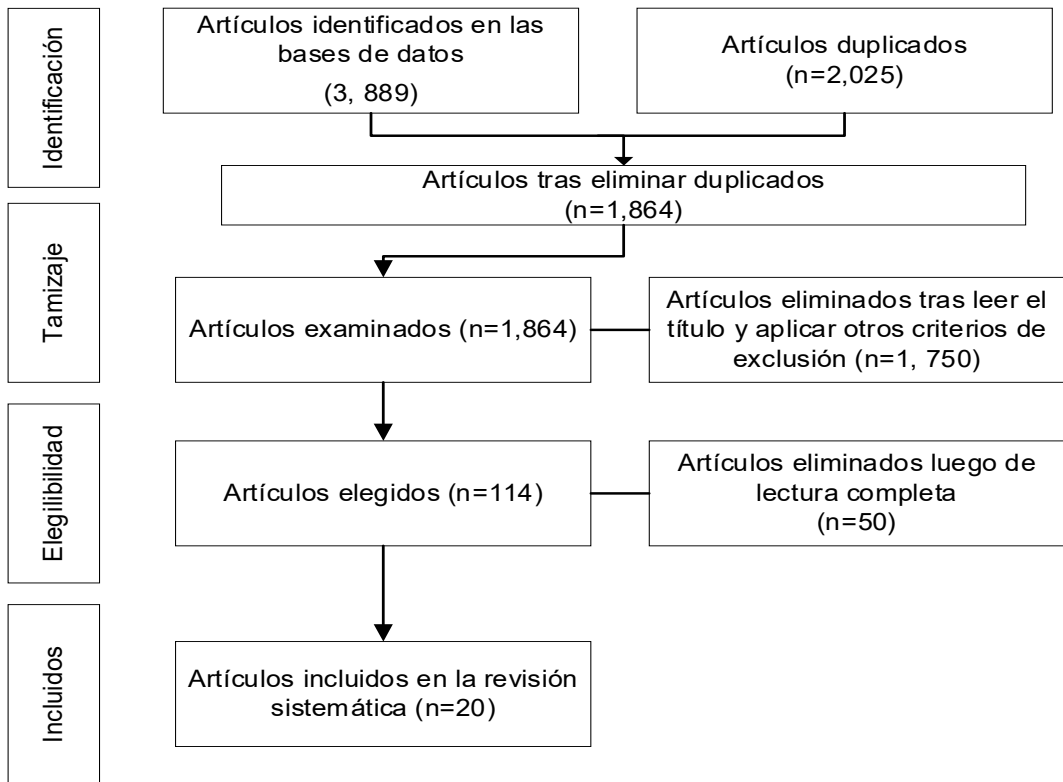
Identificación

Artículos identificados en las bases de datos (3, 889)

Artículos duplicados (n=2,025)

Artículos tras eliminar duplicados (n=1,864)

Tamizaje

Artículos examinados (n=1,864)

Artículos eliminados tras leer el título y aplicar otros criterios de exclusión (n=1, 750)

Elegilibilidad

Artículos elegidos (n=114)

Artículos eliminados luego de lectura completa (n=50)

Incluidos

Artículos incluidos en la revisión sistemática (n=20)